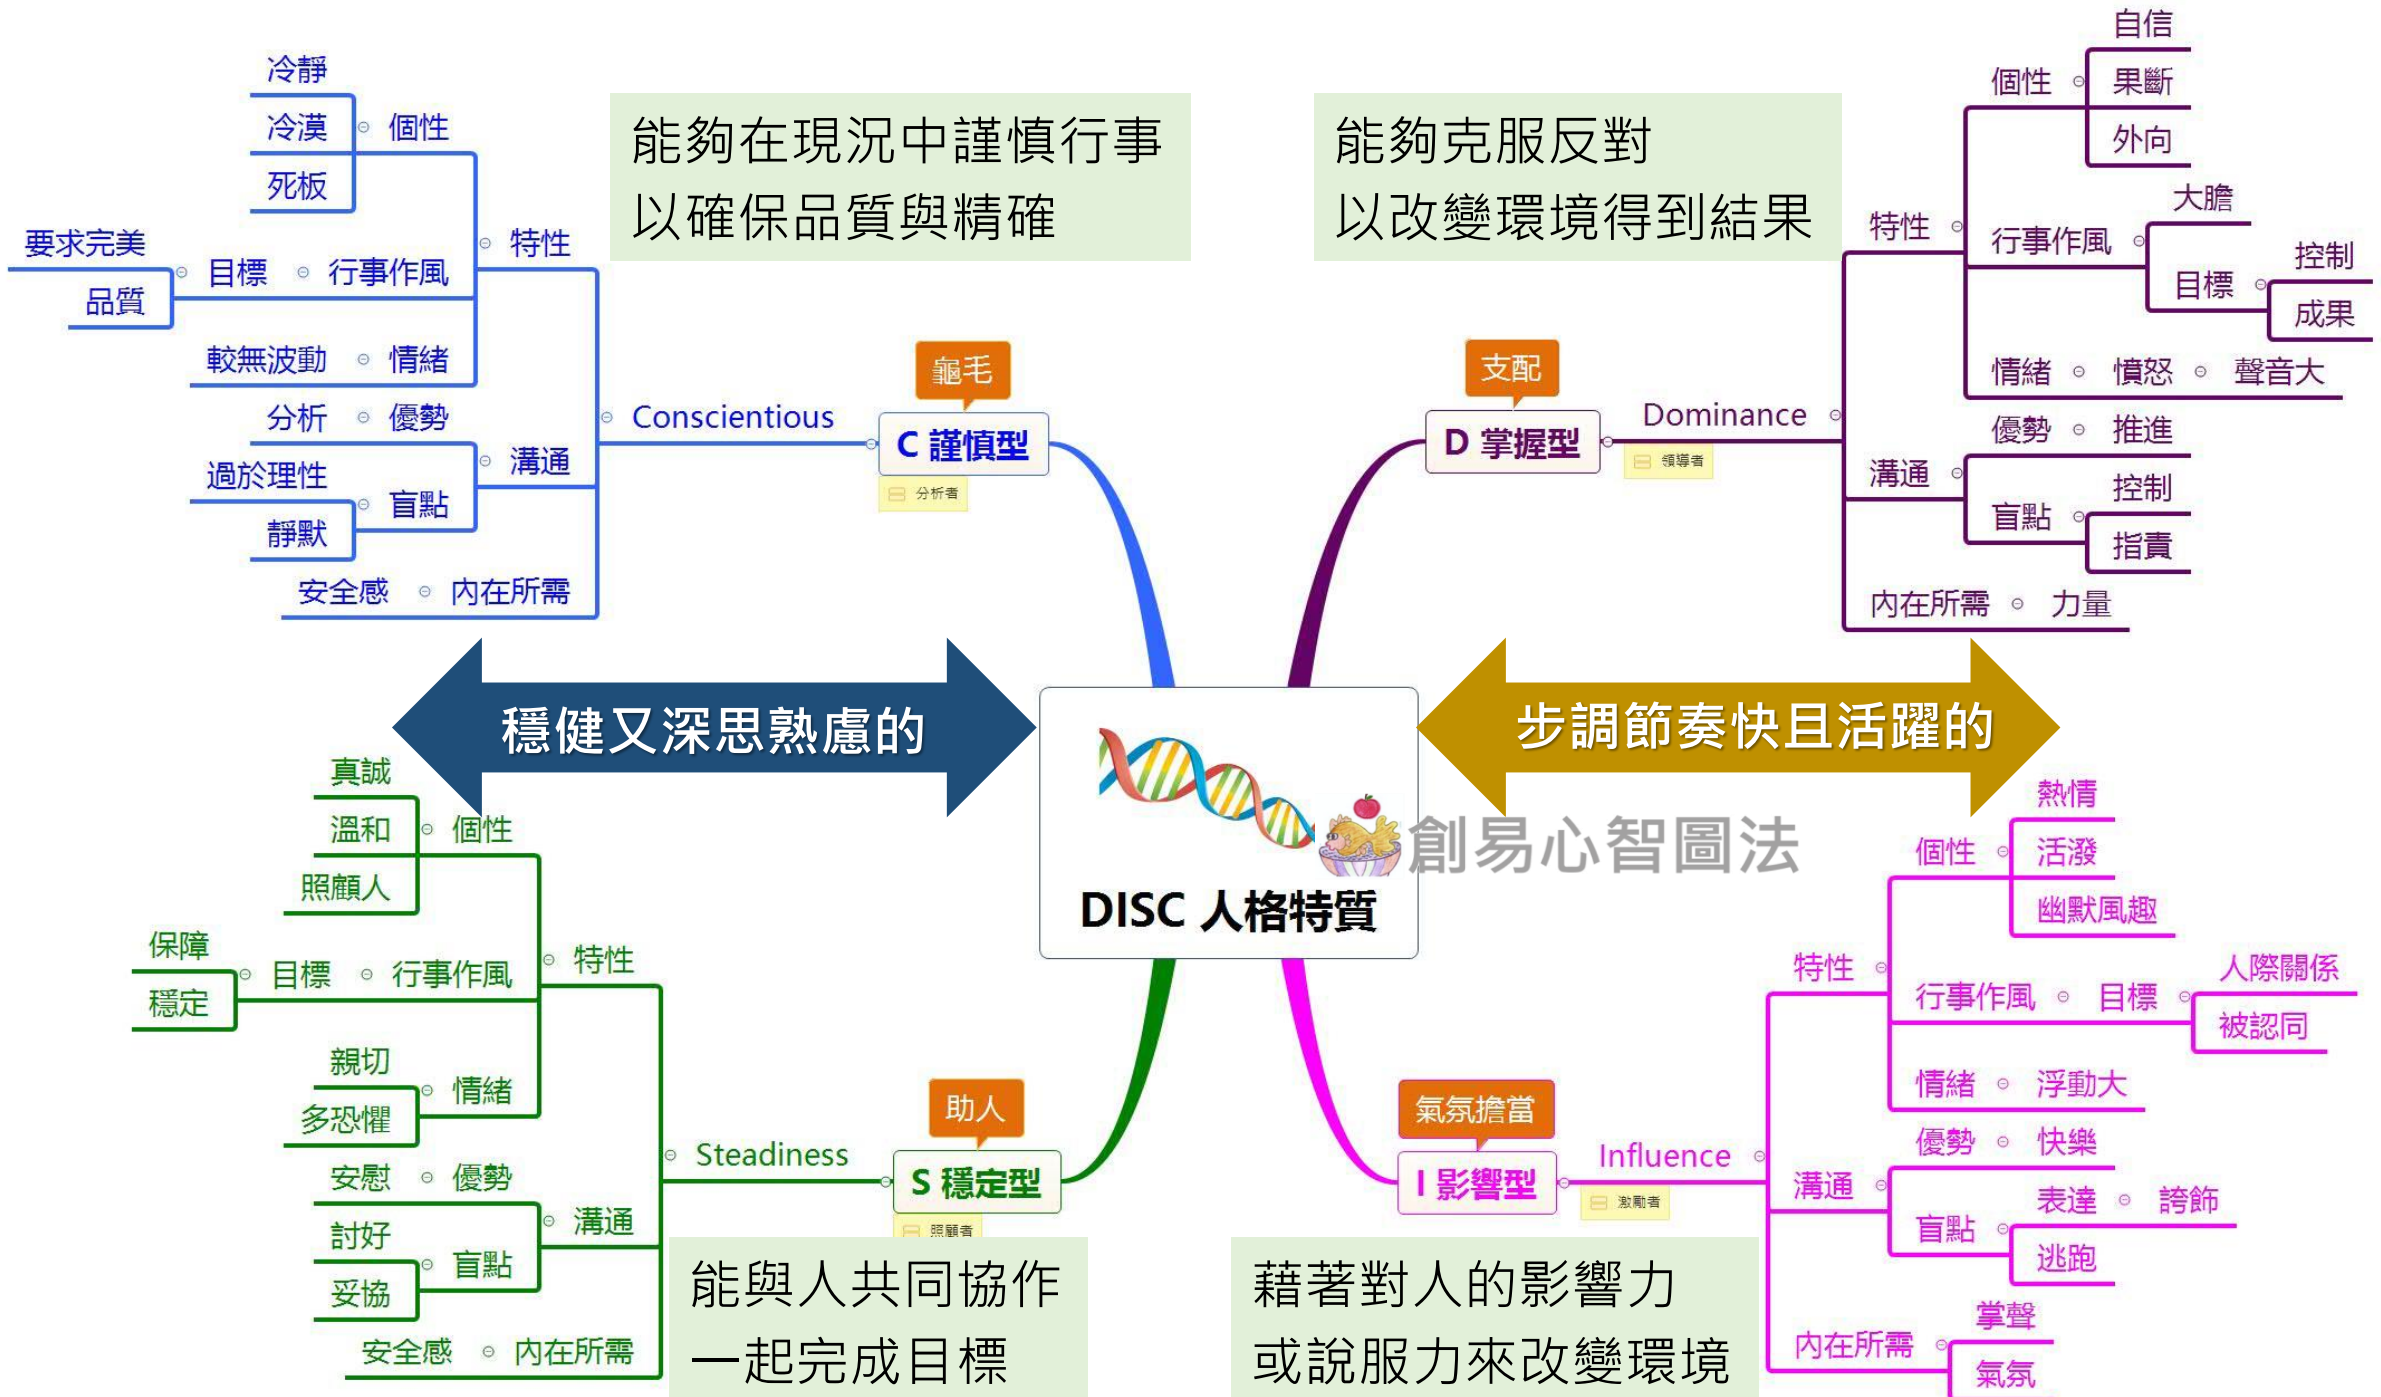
能夠在現況中謹慎行事
以確保品質與精確

能夠克服反對
以改變環境得到結果

冷靜
冷漠
死板
個性
特性
要求完美
品質
目標
行事作風
較無波動
情緒
分析
優勢
溝通
過於理性
靜默
盲點
安全感
內在所需
Conscientious
龜毛
C 謹慎型
分析者

支配
D 掌握型
領導者
Dominance
自信
果斷
外向
個性
特性
大膽
行事作風
控制
目標
成果
情緒
憤怒
聲音大
優勢
推進
溝通
控制
盲點
指責
內在所需
力量

穩健又深思熟慮的

步調節奏快且活躍的

DISC 人格特質

創易心智圖法

真誠
溫和
照顧人
個性
特性
保障
穩定
目標
行事作風
親切
多恐懼
情緒
安慰
優勢
溝通
討好
妥協
盲點
安全感
內在所需
Steadiness
助人
S 穩定型
照顧者

熱情
活潑
幽默風趣
個性
特性
行事作風
目標
人際關係
被認同
情緒
浮動大
優勢
快樂
溝通
表達
誇飾
盲點
逃跑
掌聲
內在所需
氣氛
Influence
氣氛擔當
I 影響型
激勵者

能與人共同協作
一起完成目標

藉著對人的影響力
或說服力來改變環境